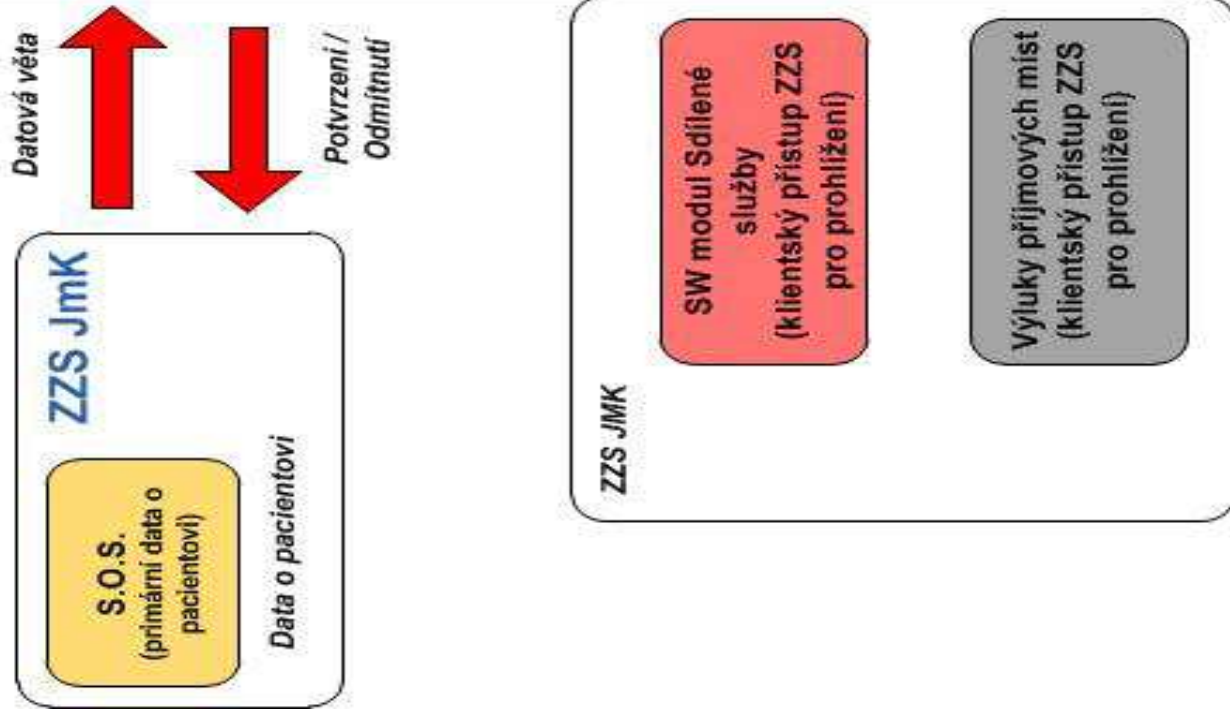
Datová věta

Potvrzení / Odmítnutí

ZZS JmK

S.O.S. (primární data o pacientovi)

Data o pacientovi

ZZS JMK

SW modul Sdílené služby (klientský přístup ZZS pro prohlížení)

Výluky příjmových míst (klientský přístup ZZS pro prohlížení)